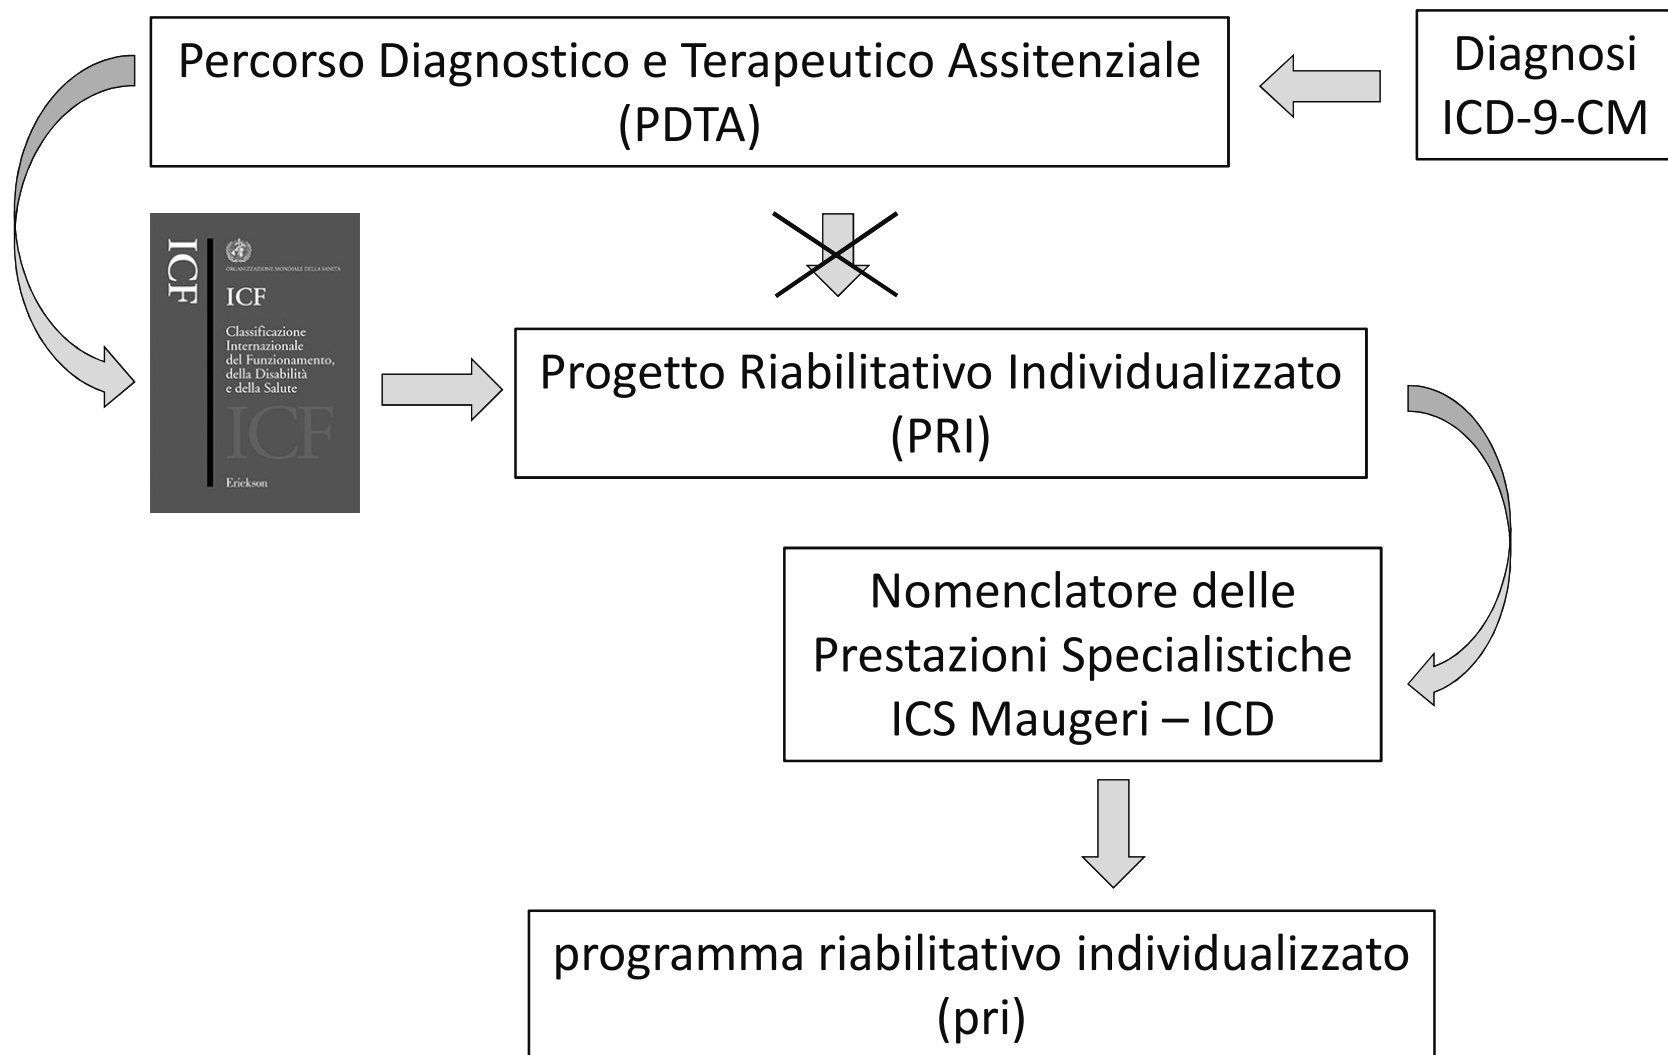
Percorso Diagnostico e Terapeutico Assitenziale (PDTA)

Diagnosi ICD-9-CM

ICF

ORGANIZZAZIONE MONDIALE DELLA SANITÀ

ICF

Classificazione Internazionale del Funzionamento, della Disabilità e della Salute

ICF

Erickson

Progetto Riabilitativo Individualizzato (PRI)

Nomenclatore delle Prestazioni Specialistiche ICS Maugeri – ICD

programma riabilitativo individualizzato (pri)